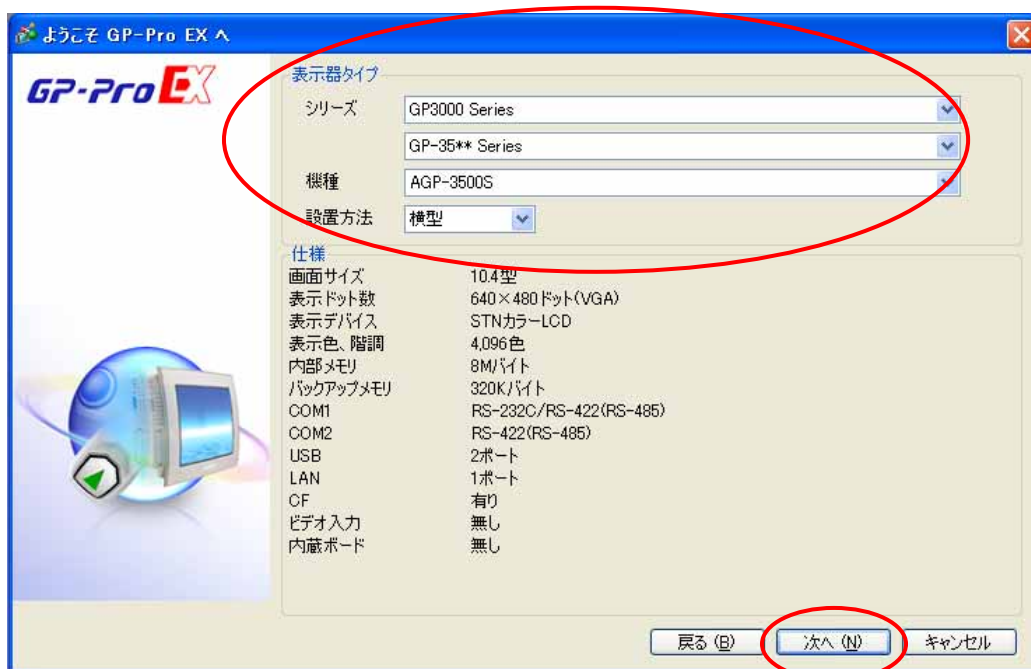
ようこそ GP-Pro EX へ

GP-Pro EX

表示器タイプ

シリーズ GP3000 Series

GP-35** Series

機種 AGP-3500S

設置方法 横型

仕様

| | |
|---|---|
| 画面サイズ | 10.4型 |
| 表示ドット数 | 640×480ドット(VGA) |
| 表示デバイス | STNカラーLCD |
| 表示色、階調 | 4,096色 |
| 内部メモリ | 8Mバイト |
| バックアップメモリ | 320Kバイト |
| COM1 | RS-232C/RS-422(RS-485) |
| COM2 | RS-422(RS-485) |
| USB | 2ポート |
| LAN | 1ポート |
| CF | 有り |
| ビデオ入力 | 無し |
| 内蔵ボード | 無し |

戻る (B) 次へ (N) キャンセル